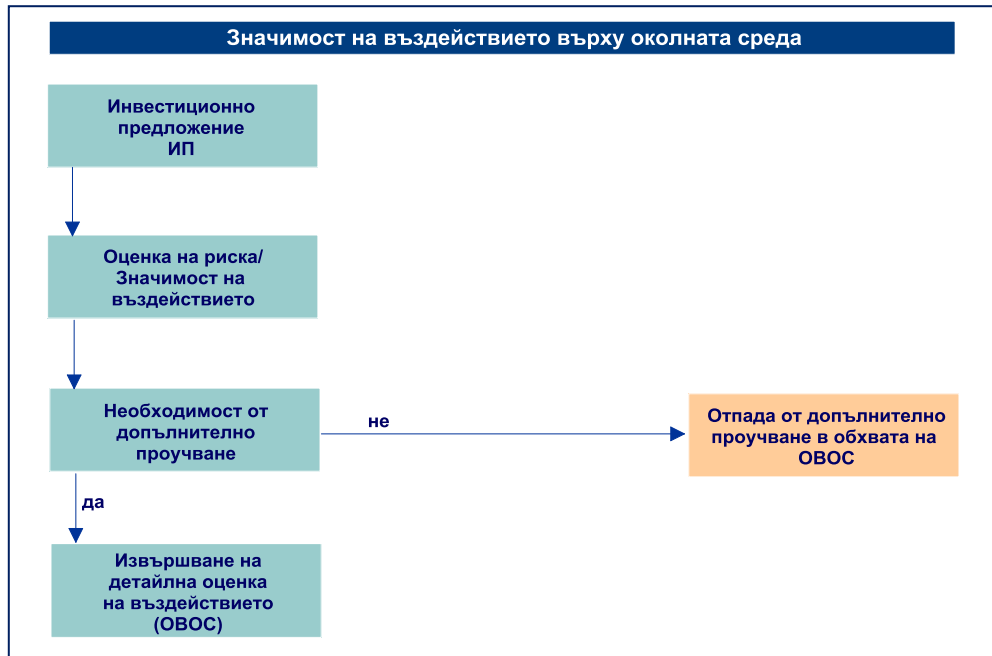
Значимост на въздействието върху околната среда

Инвестиционно предложение ИП

Оценка на риска/ Значимост на въздействието

Необходимост от допълнително проучване

не

Отпада от допълнително проучване в обхвата на ОВОС

да

Извършване на детайлна оценка на въздействието (ОВОС)